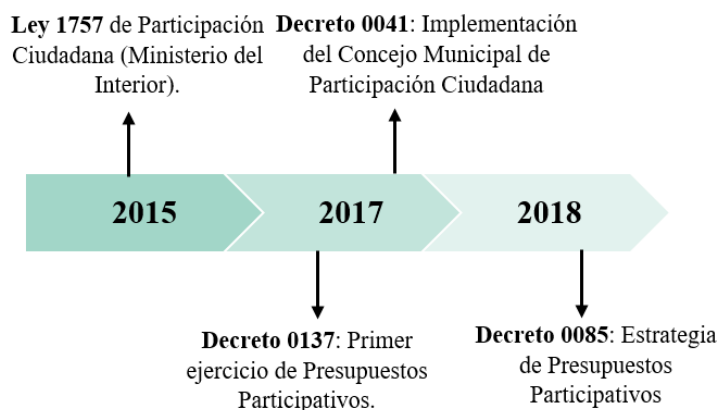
**Ley 1757** de Participación Ciudadana (Ministerio del Interior).

**Decreto 0041**: Implementación del Concejo Municipal de Participación Ciudadana

**2015**

**2017**

**2018**

**Decreto 0137**: Primer ejercicio de Presupuestos Participativos.

**Decreto 0085**: Estrategia de Presupuestos Participativos